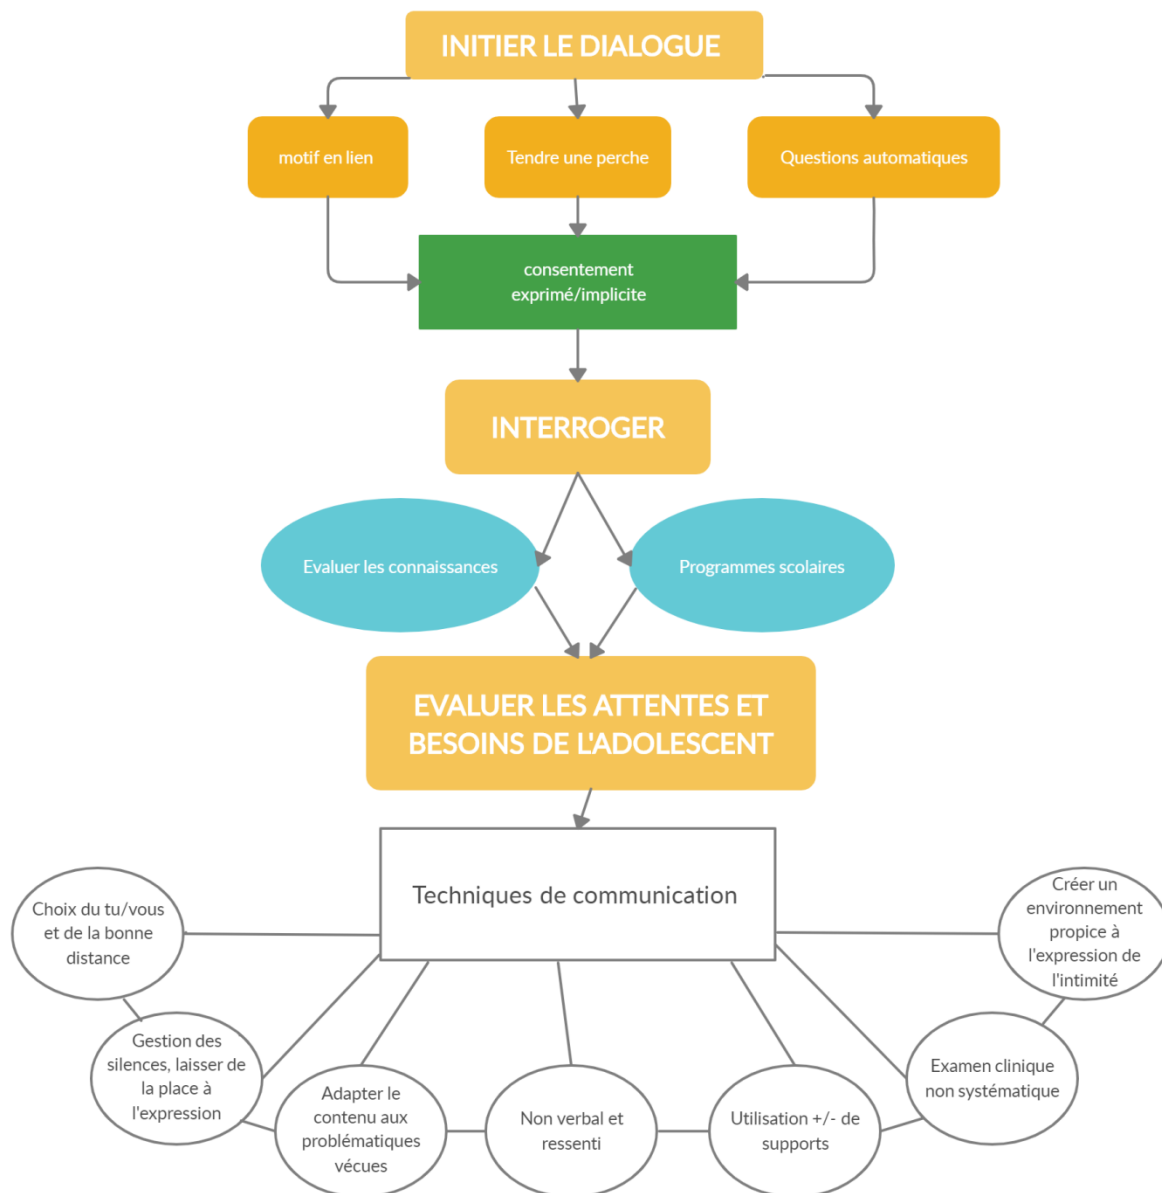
INITIER LE DIALOGUE

motif en lien

Tendre une perche

Questions automatiques

consentement exprimé/implicite

INTERROGER

Evaluer les connaissances

Programmes scolaires

EVALUER LES ATTENTES ET BESOINS DE L'ADOLESCENT

Techniques de communication

Choix du tu/vous et de la bonne distance

Créer un environnement propice à l'expression de l'intimité

Gestion des silences, laisser de la place à l'expression

Adapter le contenu aux problématiques vécues

Non verbal et ressenti

Utilisation +/- de supports

Examen clinique non systématique